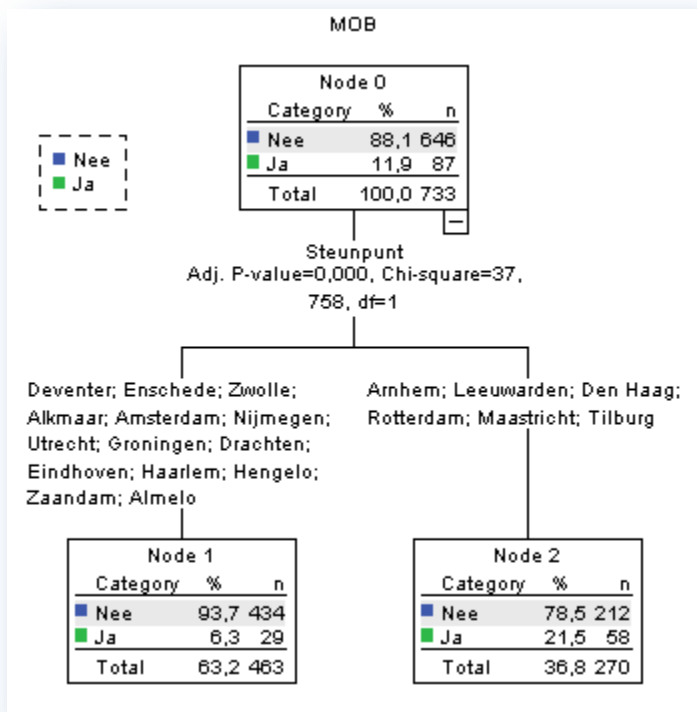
MOB

Nee
Ja

Node 0

| Category | % | n |
|---|---|---|
| Nee | 88,1 | 646 |
| Ja | 11,9 | 87 |
| Total | 100,0 | 733 |

−

Steunpunt
Adj. P-value=0,000, Chi-square=37, 758, df=1

Deventer; Enschede; Zwolle; Alkmaar; Amsterdam; Nijmegen; Utrecht; Groningen; Drachten; Eindhoven; Haarlem; Hengelo; Zaandam; Almelo

Arnhem; Leeuwarden; Den Haag; Rotterdam; Maastricht; Tilburg

Node 1

| Category | % | n |
|---|---|---|
| Nee | 93,7 | 434 |
| Ja | 6,3 | 29 |
| Total | 63,2 | 463 |

Node 2

| Category | % | n |
|---|---|---|
| Nee | 78,5 | 212 |
| Ja | 21,5 | 58 |
| Total | 36,8 | 270 |